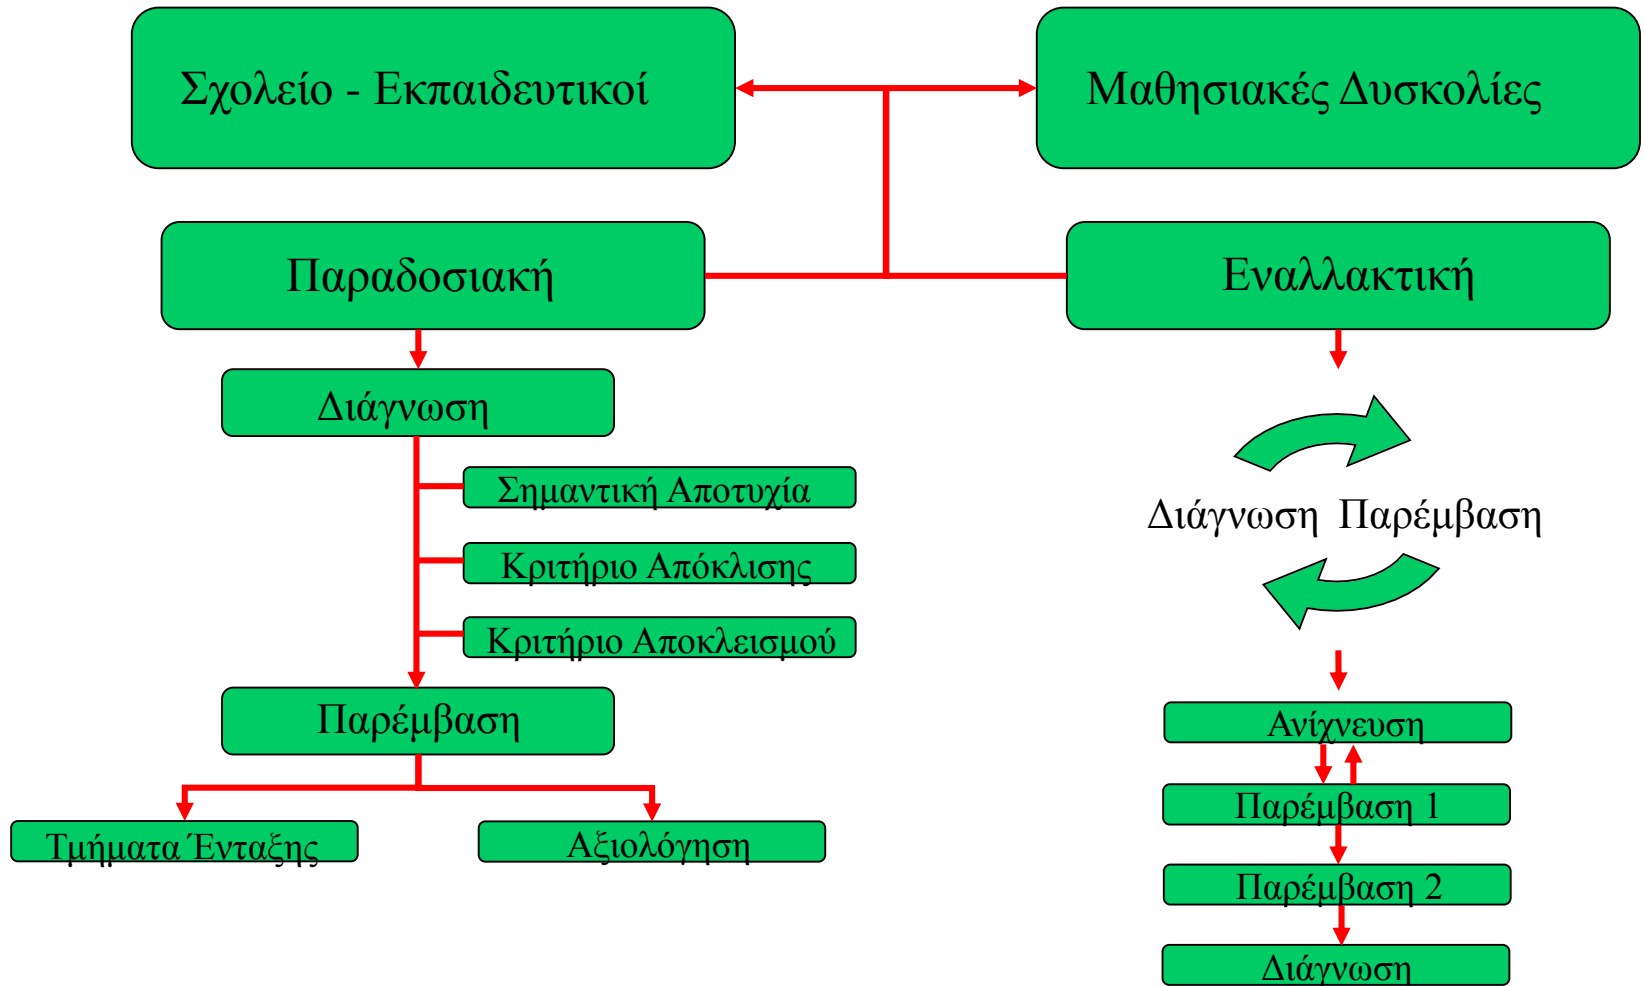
Σχολείο - Εκπαιδευτικοί

Μαθησιακές Δυσκολίες

Παραδοσιακή

Εναλλακτική

Διάγνωση

Σημαντική Αποτυχία

Κριτήριο Απόκλισης

Κριτήριο Αποκλεισμού

Παρέμβαση

Τμήματα Ένταξης

Αξιολόγηση

Διάγνωση Παρέμβαση

Ανίχνευση

Παρέμβαση 1

Παρέμβαση 2

Διάγνωση